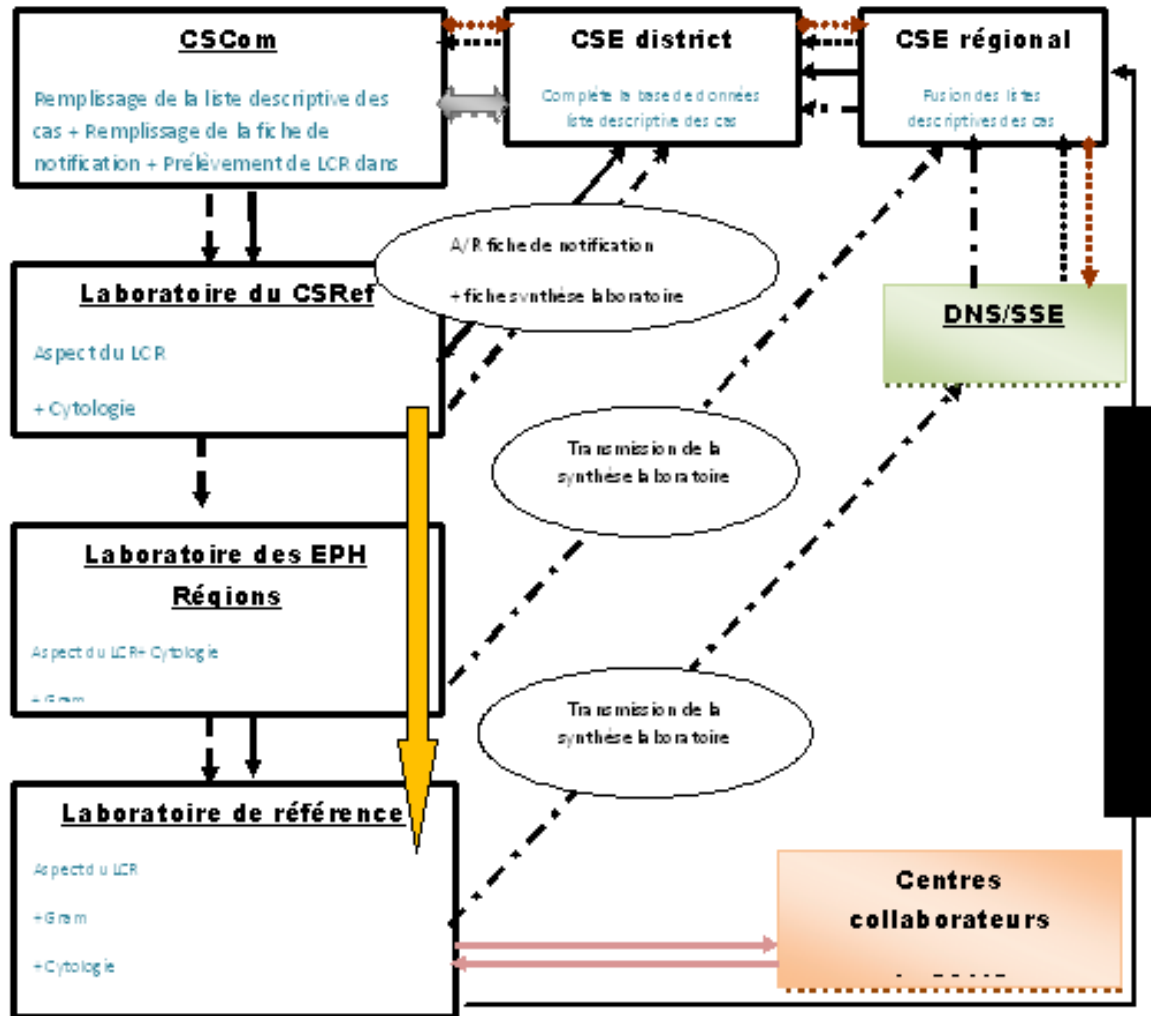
CSCom

Remplissage de la liste descriptive des cas + Remplissage de la fiche de notification + Prélèvement de LCR dans

CSE district

Complète la base de données liste descriptive des cas

CSE régional

Fusion des listes descriptives des cas

A/R fiche de notification

+ fiche synthèse laboratoire

Laboratoire du CSRef

Aspect du LCR

+ Cytologie

DNS/SSE

Transmission de la synthèse laboratoire

Laboratoire des EPH Régions

Aspect du LCR+ Cytologie

+ Gram

Transmission de la synthèse laboratoire

Laboratoire de référence

Aspect du LCR

+ Gram

+ Cytologie

Centres collaborateurs

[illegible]